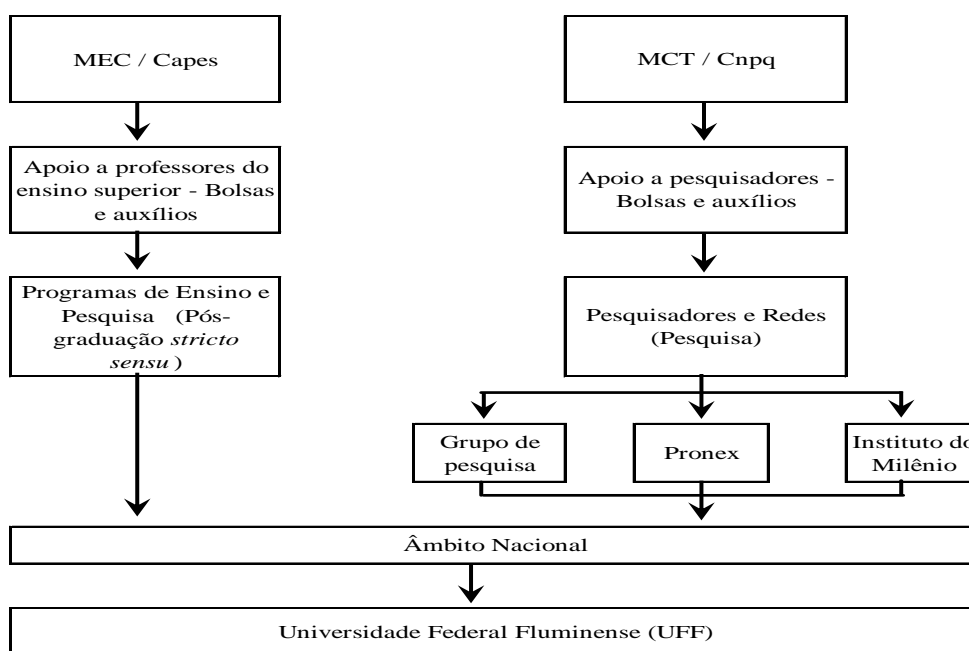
MEC / Capes

Apoio a professores do ensino superior - Bolsas e auxílios

Programas de Ensino e Pesquisa (Pós-graduação *stricto sensu* )

MCT / Cnpq

Apoio a pesquisadores - Bolsas e auxílios

Pesquisadores e Redes (Pesquisa)

Grupo de pesquisa

Pronex

Instituto do Milênio

Âmbito Nacional

Universidade Federal Fluminense (UFF)